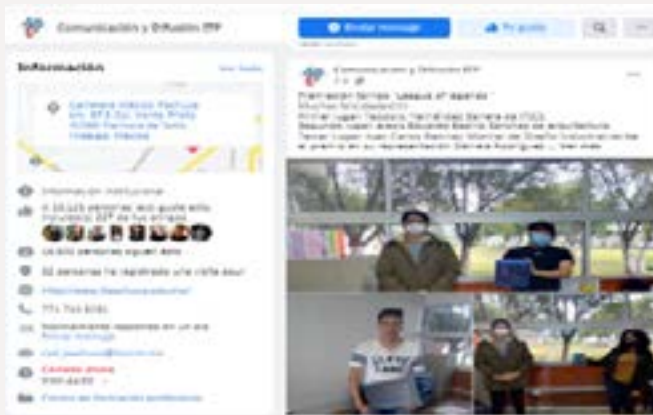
Comunicación y Difusión IPP

Enviar mensaje

Me gusta

Información

Ver todo

Carretera México Pachuca km. 87.5 Col. Venta Prieta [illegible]

Información institucional

A 10,123 personas les gusta esto, incluidos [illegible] de tus amigos

10,500 personas siguen esto

32 personas se registraron una visita aquí

https://www.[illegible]

771 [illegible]

Normalmente responde en un día

Enviar mensaje

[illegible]@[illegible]

Cerrado ahora

Comunicación y Difusión IPP

Premiación Torneo "Lanza el papalote"

Muchas felicidades!!!!

Primer lugar: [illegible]

Segundo lugar: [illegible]

Tercer lugar: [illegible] ... Ver más